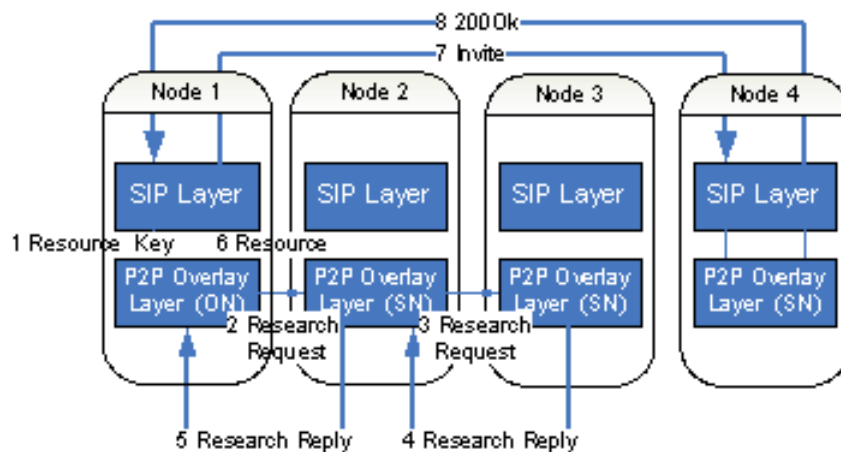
8 200 Ok
7 Invite
Node 1
Node 2
Node 3
Node 4
SIP Layer
SIP Layer
SIP Layer
SIP Layer
1 Resource Key
6 Resource
P2P Overlay Layer (ON)
P2P Overlay Layer (SN)
P2P Overlay Layer (SN)
P2P Overlay Layer (SN)
2 Research Request
3 Research Request
5 Research Reply
4 Research Reply